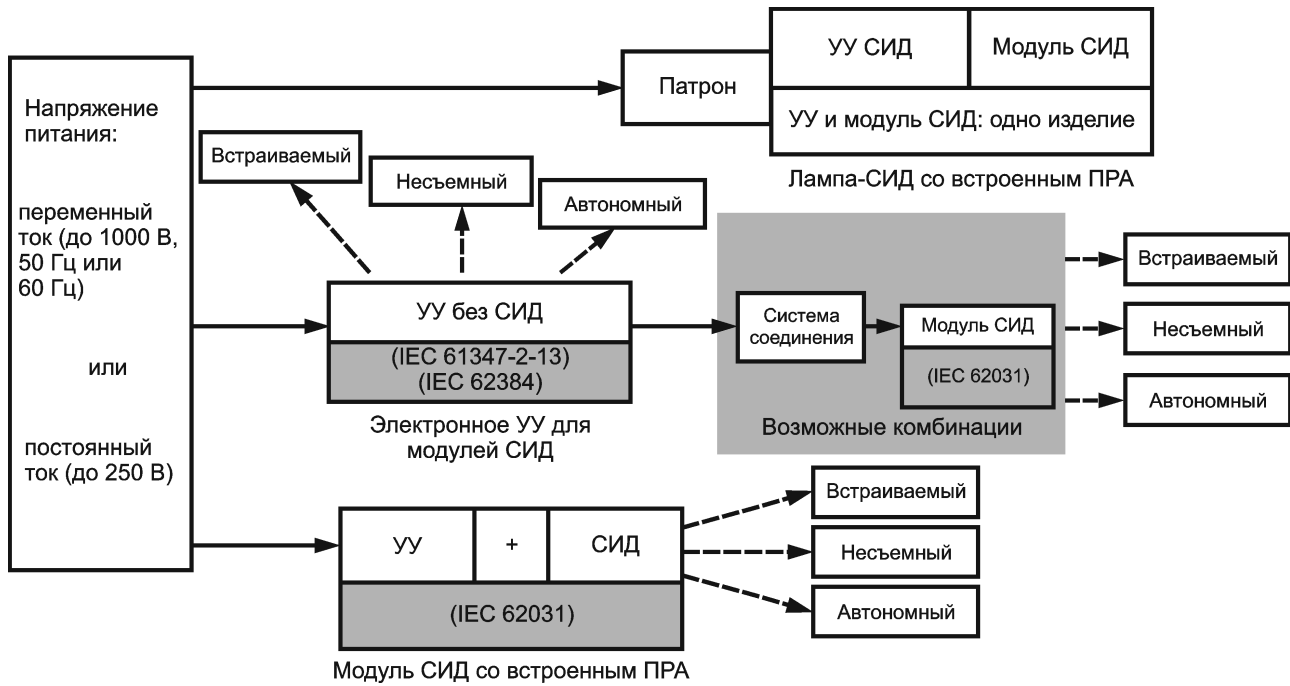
Напряжение питания:

переменный ток (до 1000 В, 50 Гц или 60 Гц)

или

постоянный ток (до 250 В)

Патрон

УУ СИД

Модуль СИД

УУ и модуль СИД: одно изделие

Лампа-СИД со встроенным ПРА

Встраиваемый

Несъемный

Автономный

УУ без СИД

(IEC 61347-2-13)
(IEC 62384)

Электронное УУ для модулей СИД

Система соединения

Модуль СИД

(IEC 62031)

Возможные комбинации

Встраиваемый

Несъемный

Автономный

УУ

+

СИД

(IEC 62031)

Модуль СИД со встроенным ПРА

Встраиваемый

Несъемный

Автономный